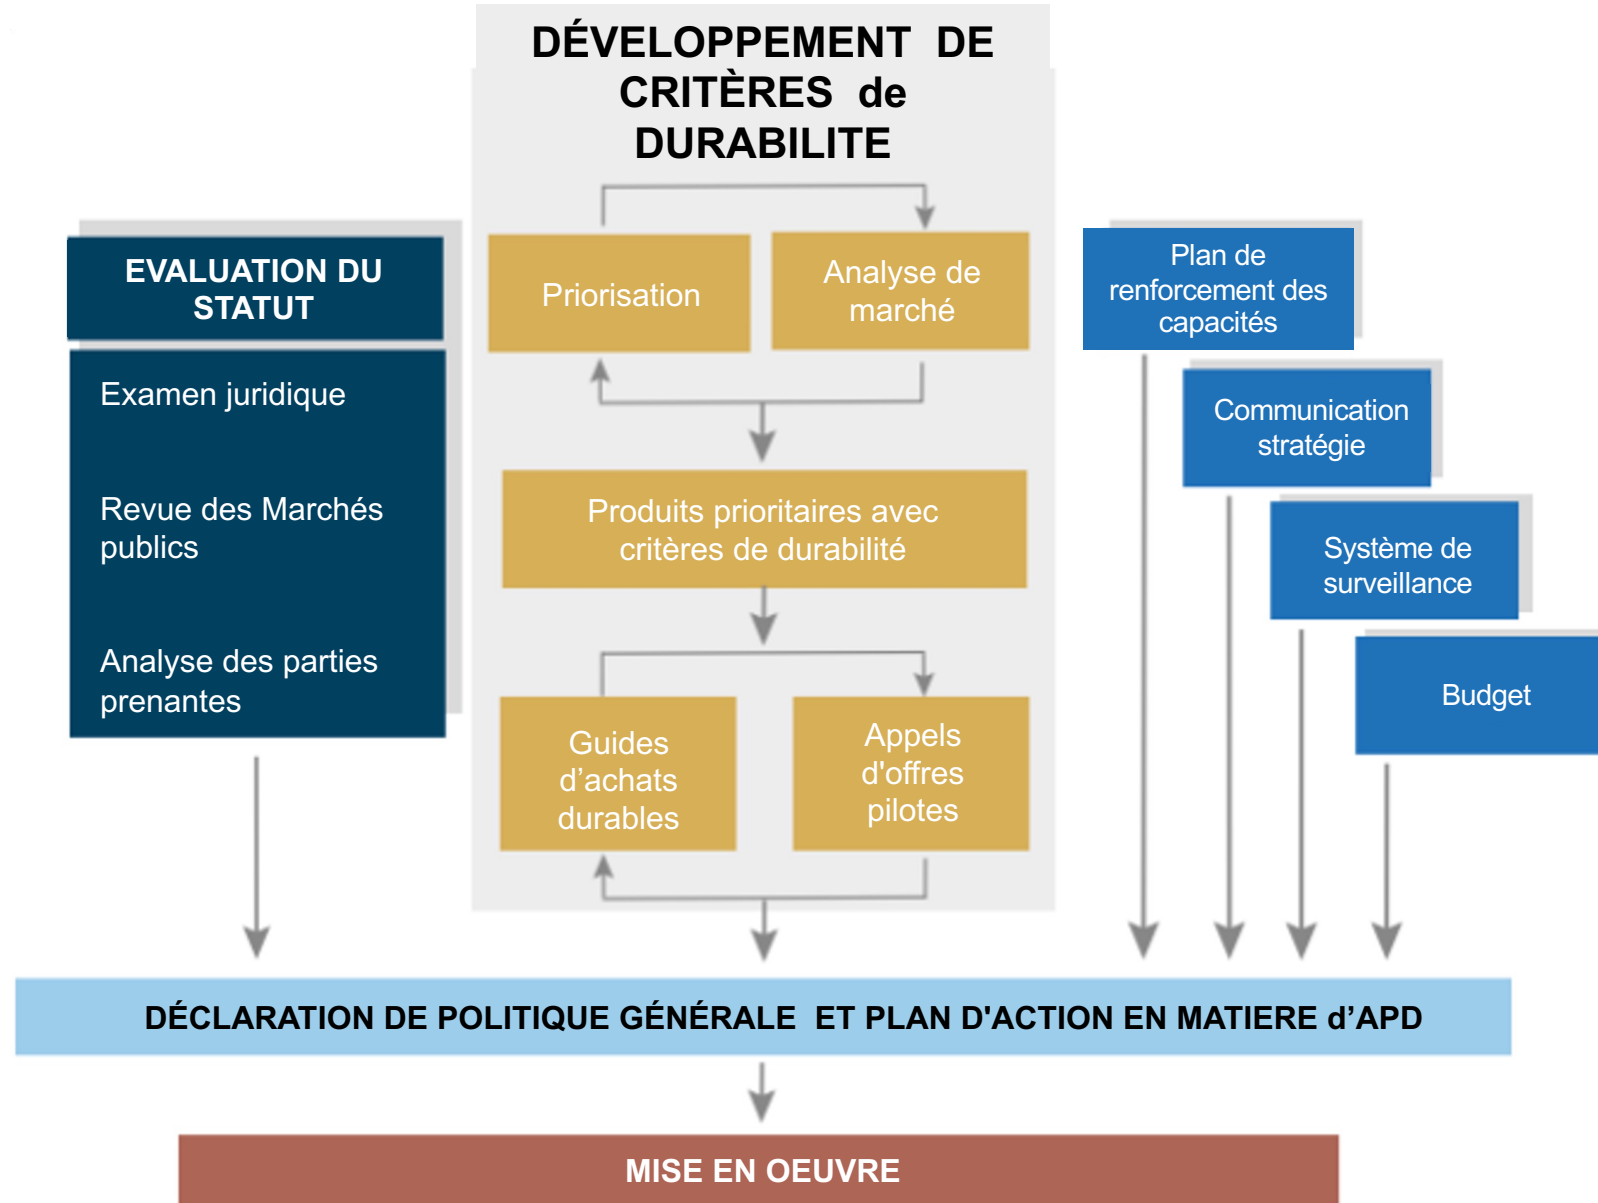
DÉVELOPPEMENT DE CRITÈRES de DURABILITE

EVALUATION DU STATUT

Examen juridique

Revue des Marchés publics

Analyse des parties prenantes

Priorisation

Analyse de marché

Produits prioritaires avec critères de durabilité

Guides d'achats durables

Appels d'offres pilotes

Plan de renforcement des capacités

Communication stratégie

Système de surveillance

Budget

DÉCLARATION DE POLITIQUE GÉNÉRALE ET PLAN D'ACTION EN MATIERE d'APD

MISE EN OEUVRE